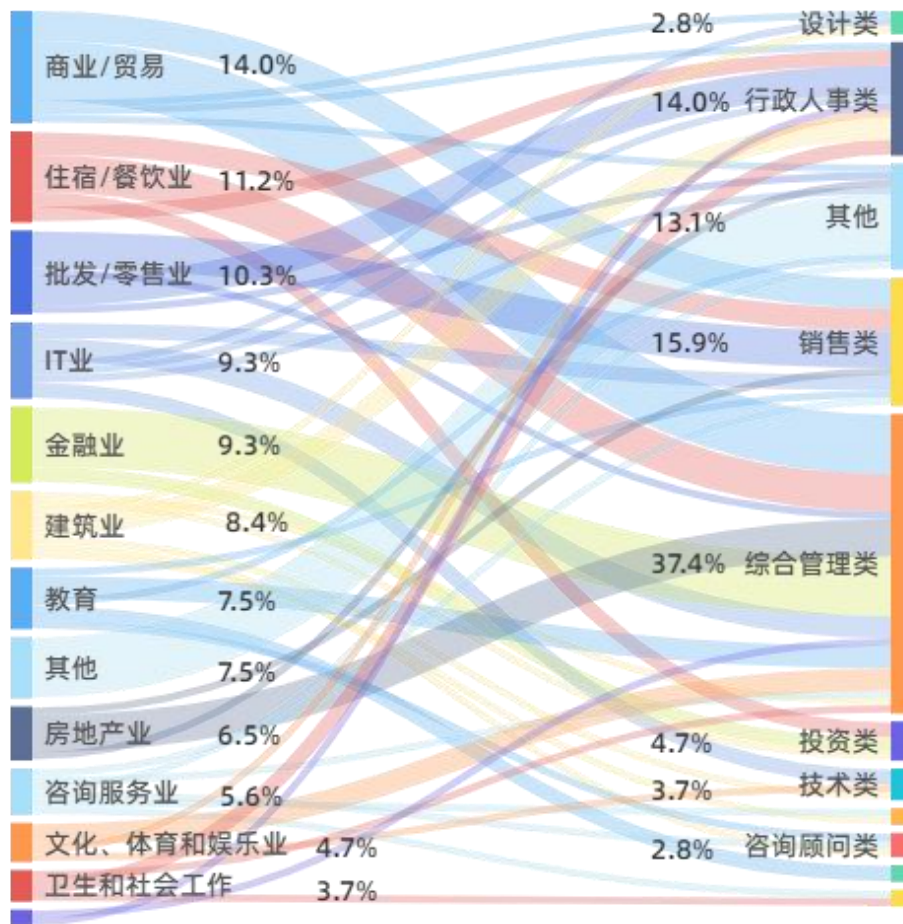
商业/贸易 14.0%
住宿/餐饮业 11.2%
批发/零售业 10.3%
IT业 9.3%
金融业 9.3%
建筑业 8.4%
教育 7.5%
其他 7.5%
房地产业 6.5%
咨询服务业 5.6%
文化、体育和娱乐业 4.7%
卫生和社会工作 3.7%

2.8% 设计类
14.0% 行政人事类
13.1% 其他
15.9% 销售类
37.4% 综合管理类
4.7% 投资类
3.7% 技术类
2.8% 咨询顾问类